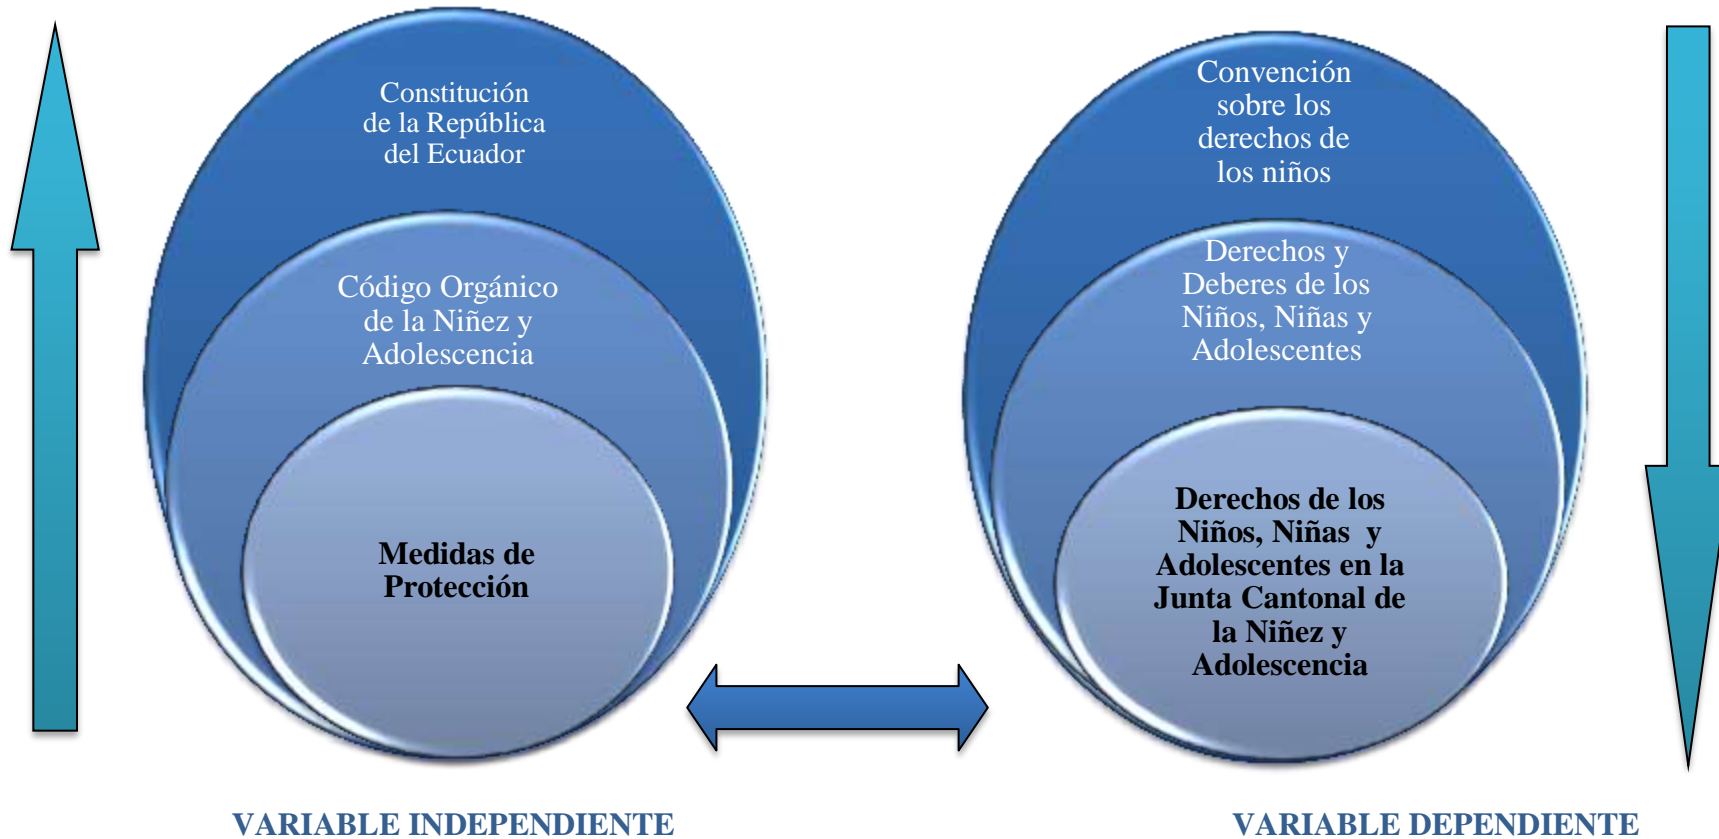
Constitución de la República del Ecuador

Código Orgánico de la Niñez y Adolescencia

Medidas de Protección

Convención sobre los derechos de los niños

Derechos y Deberes de los Niños, Niñas y Adolescentes

Derechos de los Niños, Niñas y Adolescentes en la Junta Cantonal de la Niñez y Adolescencia

VARIABLE INDEPENDIENTE

VARIABLE DEPENDIENTE